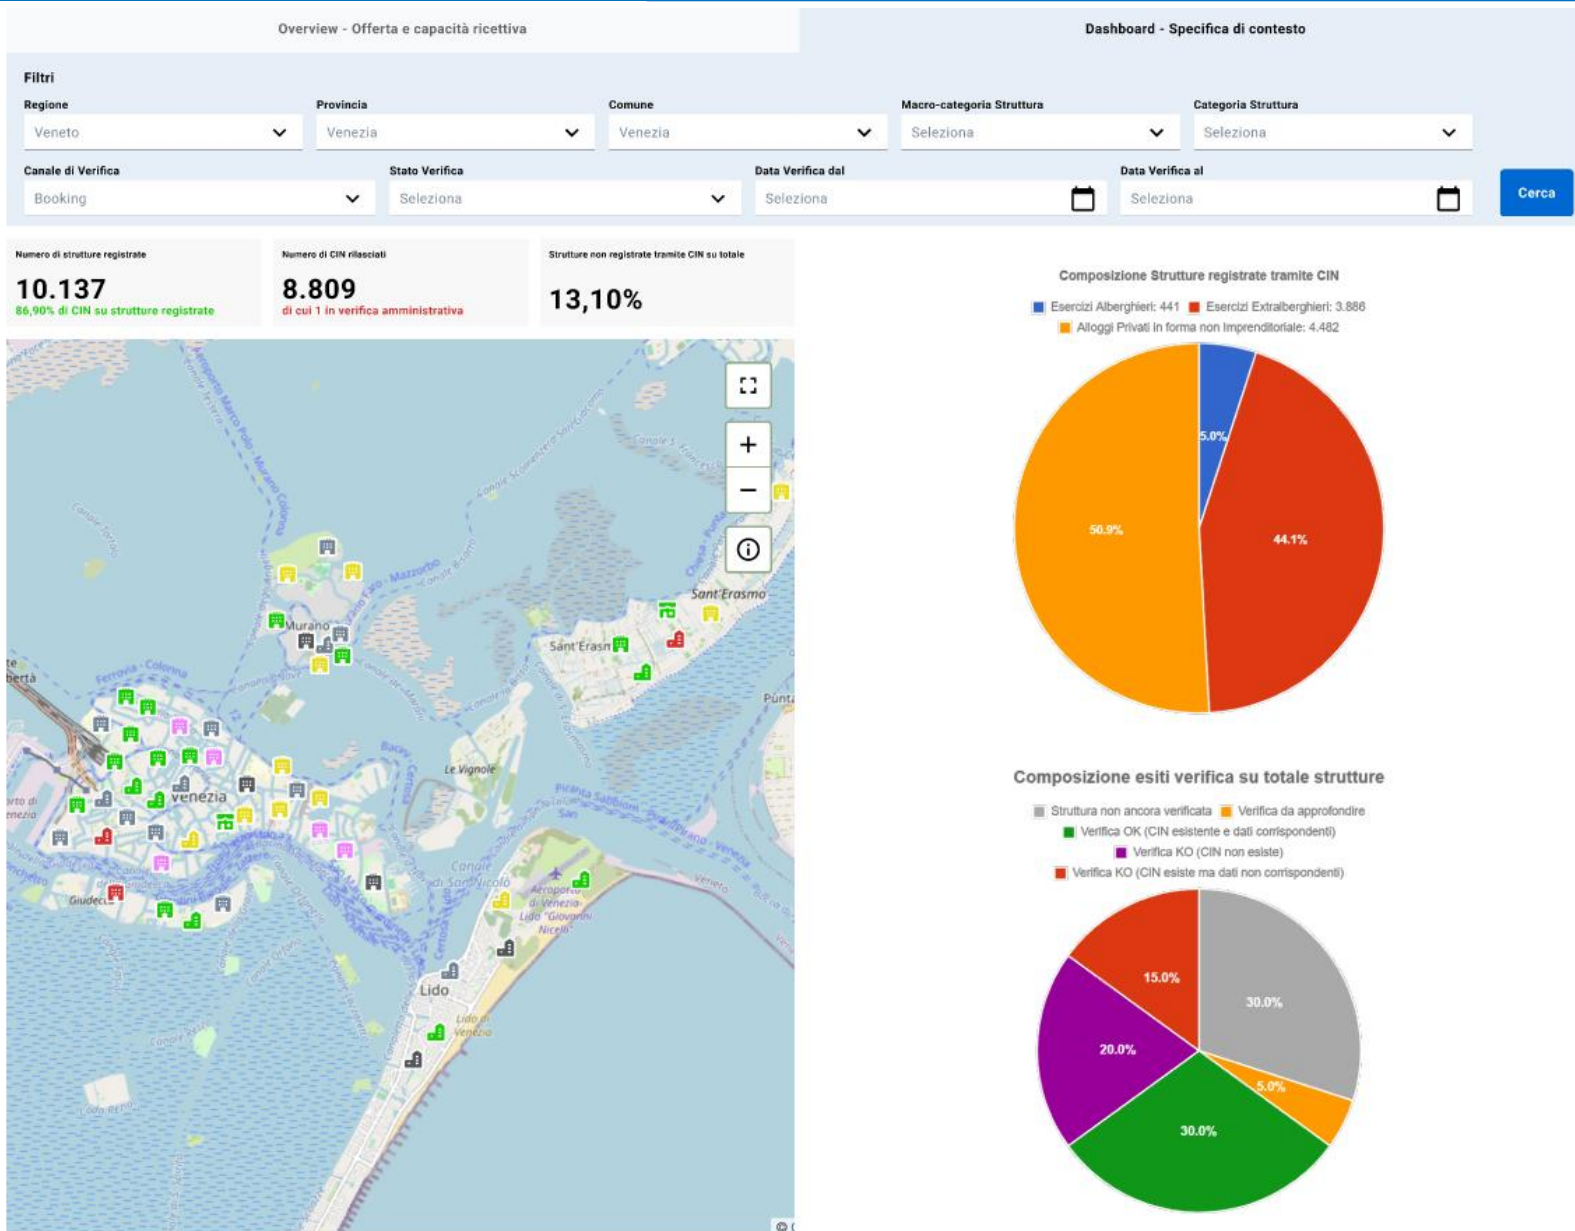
Overview - Offerta e capacità ricettiva

Dashboard - Specifica di contesto

Filtri

Regione
Veneto

Provincia
Venezia

Comune
Venezia

Macro-categoria Struttura
Seleziona

Categoria Struttura
Seleziona

Canale di Verifica
Booking

Stato Verifica
Seleziona

Data Verifica dal
Seleziona

Data Verifica al
Seleziona

Cerca

Numero di strutture registrate
10.137
86,90% di CIN su strutture registrate

Numero di CIN rilasciati
8.809
di cui 1 in verifica amministrativa

Strutture non registrate tramite CIN su totale
13,10%

Murano
Sant'Erasmo
Sant'Erasmo
Le Vignole
Venezia
Giudecca
Lido
Canale di San Nicolò
Aeroporto di Venezia-Lido "Giovanni Nicelli"
Lido di Venezia
Ferrovia - Colonna
Punta

Composizione Strutture registrate tramite CIN
Esercizi Alberghieri: 441
Esercizi Extralberghieri: 3.886
Alloggi Privati in forma non imprenditoriale: 4.482

5.0%
44.1%
50.9%

Composizione esiti verifica su totale strutture
Struttura non ancora verificata
Verifica da approfondire
Verifica OK (CIN esistente e dati corrispondenti)
Verifica KO (CIN non esiste)
Verifica KO (CIN esiste ma dati non corrispondenti)

15.0%
30.0%
20.0%
5.0%
30.0%